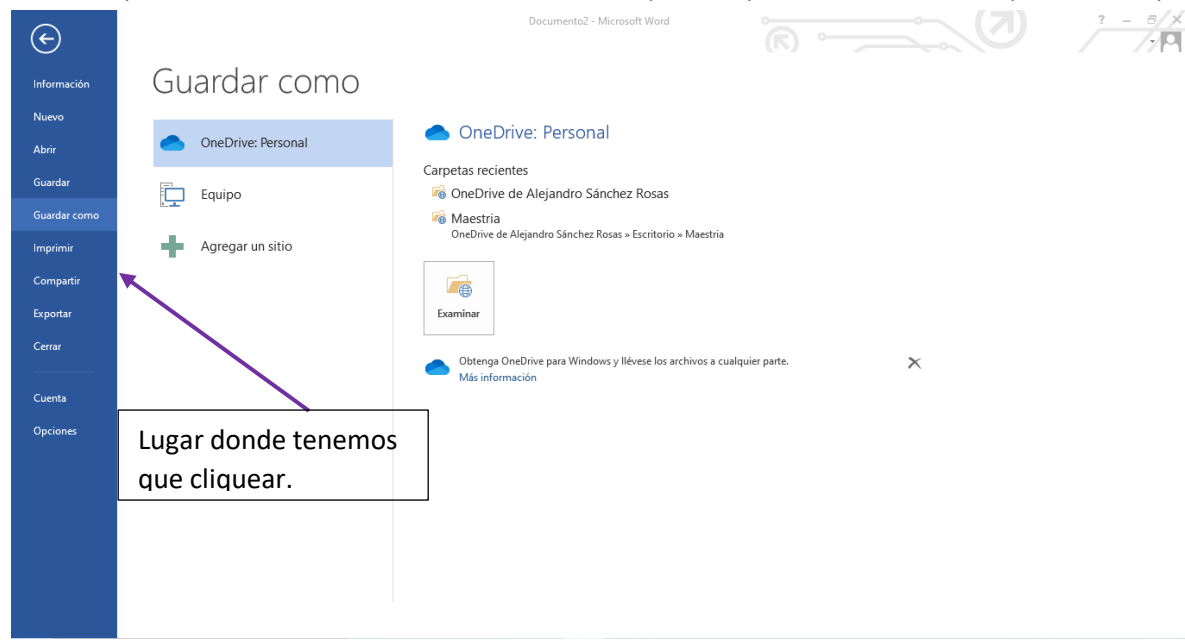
Documento2 - Microsoft Word

? – ✕

Información
Nuevo
Abrir
Guardar
Guardar como
Imprimir
Compartir
Exportar
Cerrar

Cuenta
Opciones

Guardar como

OneDrive: Personal
Equipo
Agregar un sitio

OneDrive: Personal

Carpetas recientes

OneDrive de Alejandro Sánchez Rosas

Maestria
OneDrive de Alejandro Sánchez Rosas » Escritorio » Maestria

Examinar

Obtenga OneDrive para Windows y llévese los archivos a cualquier parte.
Más información

Lugar donde tenemos que cliquear.